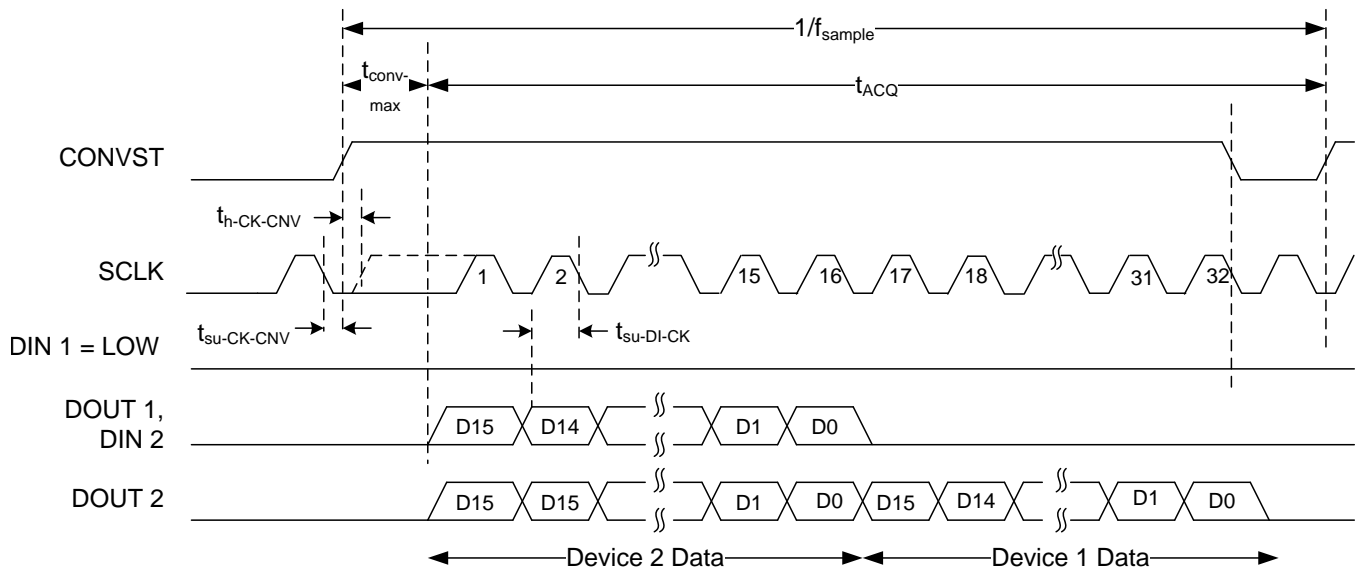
$1/f_{sample}$

$t_{conv-max}$

$t_{ACQ}$

CONVST

$t_{h-CK-CNV}$

SCLK

1

2

15

16

17

18

31

32

$t_{su-CK-CNV}$

$t_{su-DI-CK}$

DIN 1 = LOW

DOUT 1, DIN 2

D15

D14

D1

D0

DOUT 2

D15

D15

D1

D0

D15

D14

D1

D0

Device 2 Data

Device 1 Data